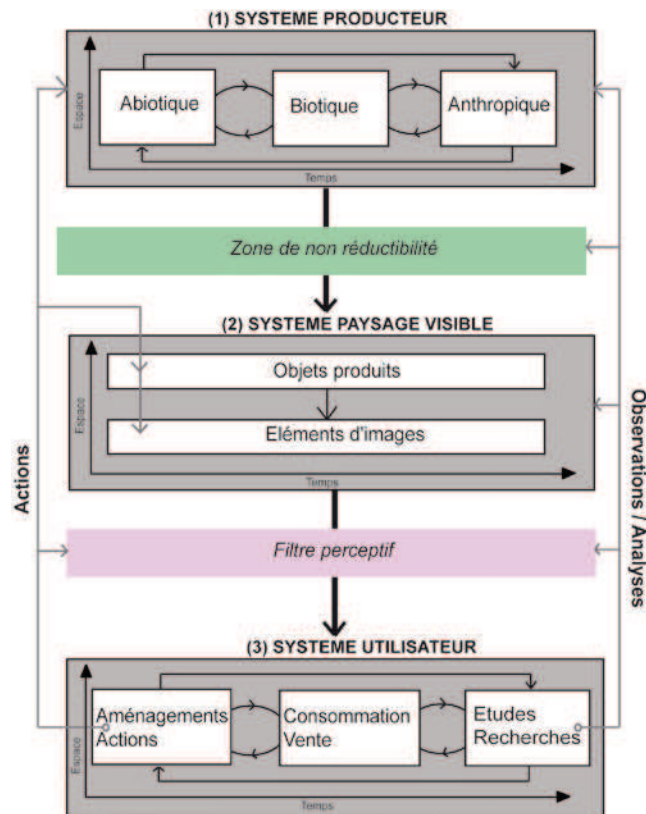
(1) SYSTEME PRODUCTEUR

Espace

Abiotique

Biotique

Anthropique

Temps

Zone de non réductibilité

(2) SYSTEME PAYSAGE VISIBLE

Espace

Objets produits

Eléments d'images

Temps

Filtre perceptif

(3) SYSTEME UTILISATEUR

Espace

Aménagements Actions

Consommation Vente

Etudes Recherches

Temps

Actions

Observations / Analyses